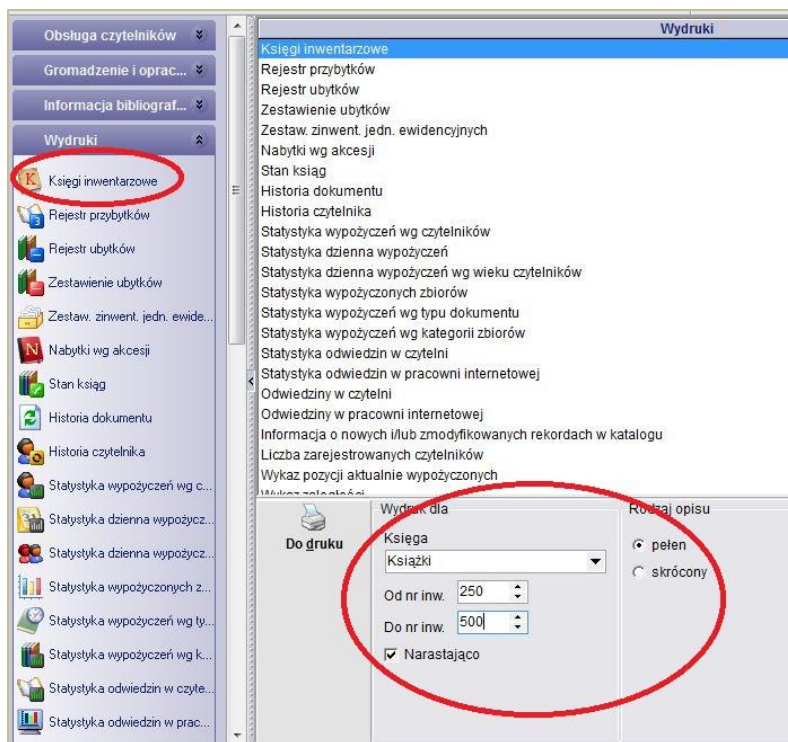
Obsługa czytelników
Gromadzenie i oprac...
Informacja bibliograf...
Wydruki
Księgi inwentarzowe
Rejestr przybytków
Rejestr ubytków
Zestawienie ubytków
Zestaw. zinwent. jedn. ewide...
Nabytki wg akcesji
Stan ksiąg
Historia dokumentu
Historia czytelnika
Statystyka wypożyczeń wg c...
Statystyka dzienna wypożycz...
Statystyka dzienna wypożycz...
Statystyka wypożyczonych z...
Statystyka wypożyczeń wg ty...
Statystyka wypożyczeń wg k...
Statystyka odwiedzin w czyte...
Statystyka odwiedzin w prac...

Wydruki
Księgi inwentarzowe
Rejestr przybytków
Rejestr ubytków
Zestawienie ubytków
Zestaw. zinwent. jedn. ewidencyjnych
Nabytki wg akcesji
Stan ksiąg
Historia dokumentu
Historia czytelnika
Statystyka wypożyczeń wg czytelników
Statystyka dzienna wypożyczeń
Statystyka dzienna wypożyczeń wg wieku czytelników
Statystyka wypożyczonych zbiorów
Statystyka wypożyczeń wg typu dokumentu
Statystyka wypożyczeń wg kategorii zbiorów
Statystyka odwiedzin w czytelni
Statystyka odwiedzin w pracowni internetowej
Odwiedziny w czytelni
Odwiedziny w pracowni internetowej
Informacja o nowych i/lub zmodyfikowanych rekordach w katalogu
Liczba zarejestrowanych czytelników
Wykaz pozycji aktualnie wypożyczonych
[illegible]

Do druku
Wydruk dla
Księga
Książki
Od nr inw. 250
Do nr inw. 500
Narastająco
Rodzaj opisu
pełen
skrócony